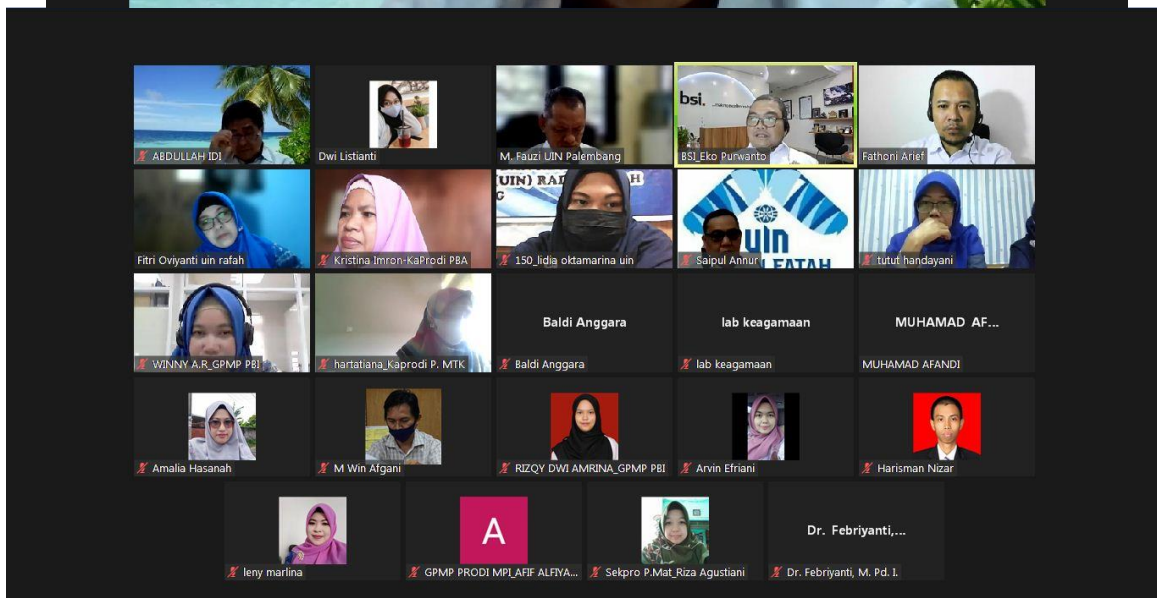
ABDULLAH IDI
Dwi Listianti
M. Fauzi UIN Palembang
bsi.
BSI_Eko Purwanto
Fathoni Arief
Fitri Oviyanti uin rafah
Kristina Imron-KaProdi PBA
(UIN) RA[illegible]H
150_lidia oktamarina uin
UIN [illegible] FATAH
Saipul Annur
tutut handayani
WINNY A.R_GPMP PBI
hartatiana_Kaprodi P. MTK
Baldi Anggara
Baldi Anggara
lab keagamaan
lab keagamaan
MUHAMAD AF...
MUHAMAD AFANDI
Amalia Hasanah
M Win Afgani
RIZQY DWI AMRINA_GPMP PBI
Arvin Efriani
Harisman Nizar
leny marlina
A
GPMP PRODI MPI_AFIF ALFIYA...
Sekpro P.Mat_Riza Agustiani
Dr. Febriyanti,...
Dr. Febriyanti, M. Pd. I.